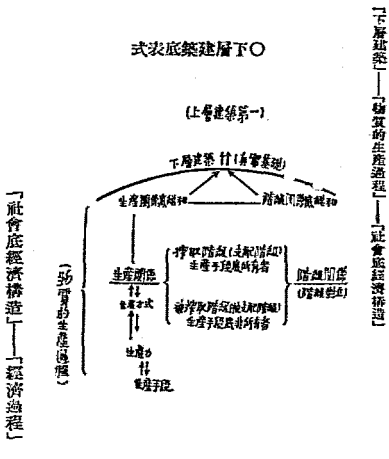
「下層建築」―「物質的生產過程」―「社會底經濟構造」

式表底築建層下〇

（上層建築第一）

下層建築 ‖（經濟基礎）

生產關係總和

階級關係總和

「社會底經濟構造」―「經濟過程」

（物質的生產過程）

生產關係

‖

生產方式

↑↓

生產力

‖

生產手段

｛搾取階級（支配階級）生產手段底所有者

被搾取階級（被支配階級）生產手段底非所有者｝

階級關係（階級對立）